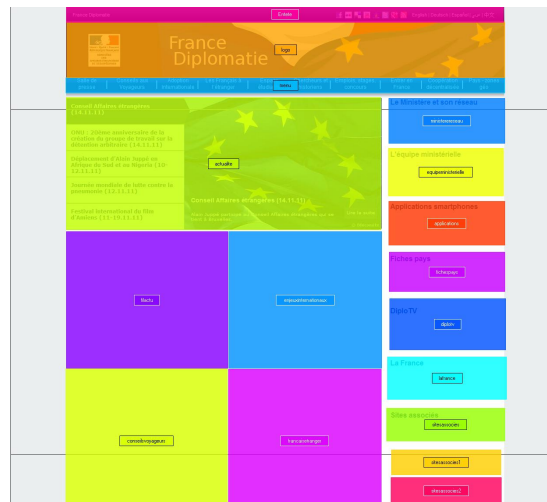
France Diplomatie
Entete
English Deutsch Español عربي 中文

France Diplomatie
logo

menu

Conseil Affaires étrangères (14.11.11)

DIH : 2ème anniversaire de la création du groupe de travail sur la détention arbitraire (14.11.11)

Déplacement d'Alain Juppé en Afrique du Sud et au Nigeria (10-12.11.11)

Journée mondiale de lutte contre le paludisme (12.11.11)

Festival international du film d'Amiens (11-19.11.11)

actualite

Conseil Affaires étrangères (14.11.11)

Le Ministère et son réseau
ministereseau

L'équipe ministérielle
equipeministerielle

Applications smartphones
applications

Fiches pays
fichespays

DiploTV
diplotv

La France
lafrance

Sites associés
sitesassocies

sitesassocies1

sitesassocies2

flactu

enjeuxinternationaux

conseilsvoyageurs

francaisetranger